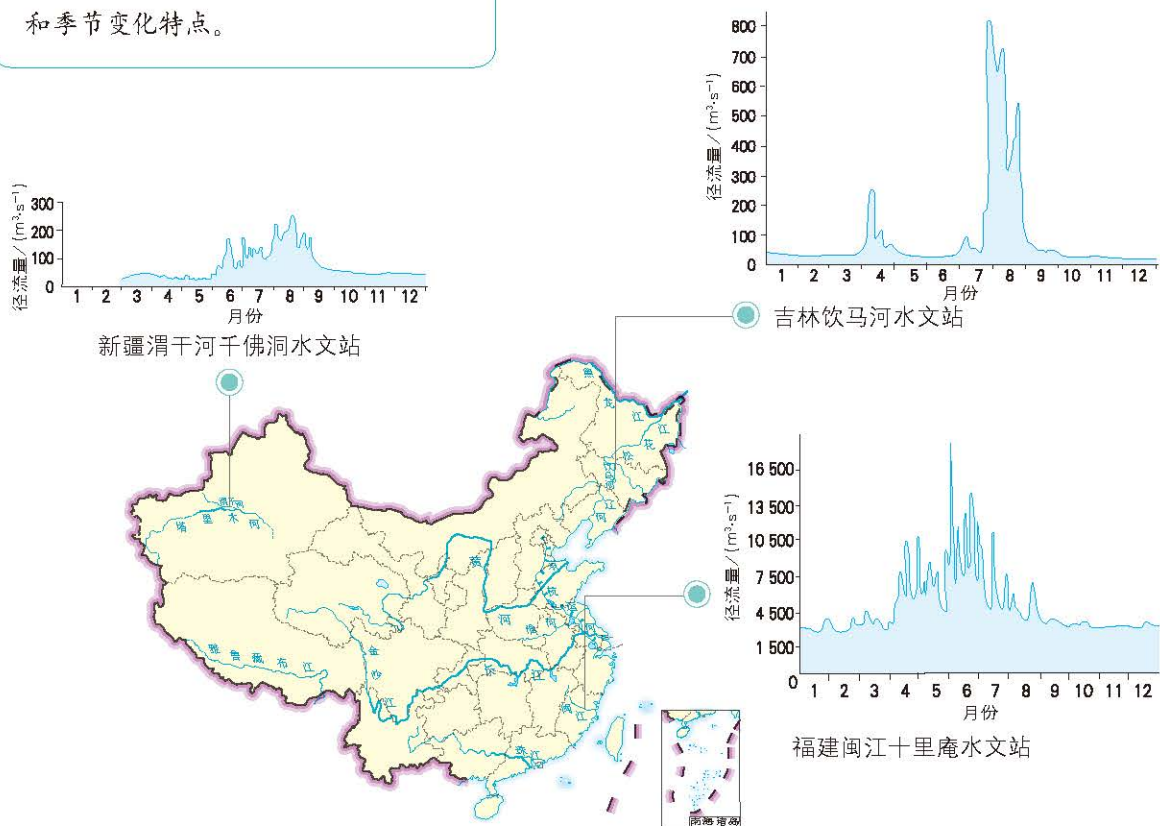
和季节变化特点。

径流量/($m^3 \cdot s^{-1}$)
800
700
600
500
400
300
200
100
0
1 2 3 4 5 6 7 8 9 10 11 12
月份
吉林饮马河水文站

径流量/($m^3 \cdot s^{-1}$)
300
200
100
0
1 2 3 4 5 6 7 8 9 10 11 12
月份
新疆渭干河千佛洞水文站

黑龙江
松花江
辽河
渭干河
塔里木河
黄河
淮河
长江
金沙江
雅鲁藏布江
闽江
珠江

径流量/($m^3 \cdot s^{-1}$)
16 500
13 500
10 500
7 500
4 500
1 500
0
1 2 3 4 5 6 7 8 9 10 11 12
月份
福建闽江十里庵水文站

南海诸岛